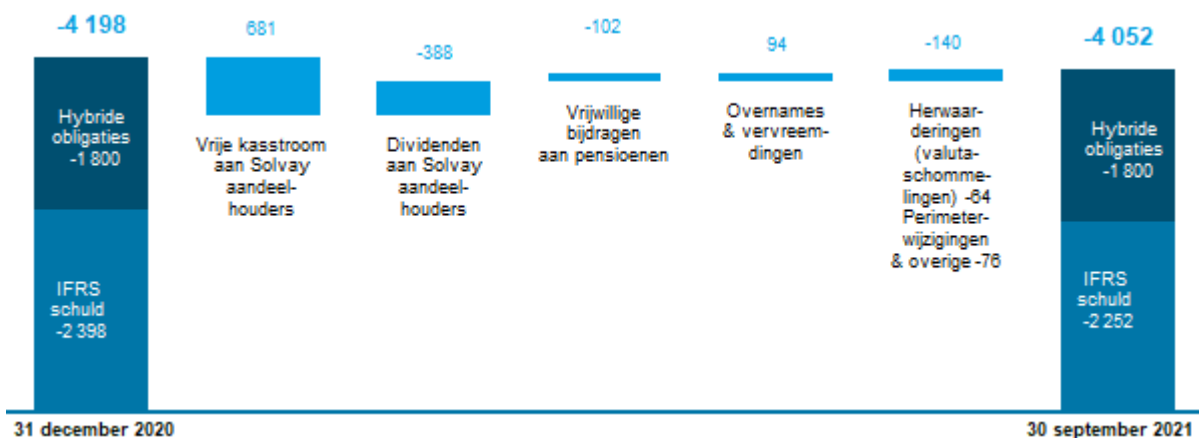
-4 198

Hybride obligaties -1 800

IFRS schuld -2 398

681

Vrije kasstroom aan Solvay aandeelhouders

-388

Dividenden aan Solvay aandeelhouders

-102

Vrijwillige bijdragen aan pensioenen

94

Overnames & vervreemdingen

-140

Herwaarderingen (valutaschommelingen) -64 Perimeterwijzigingen & overige -76

-4 052

Hybride obligaties -1 800

IFRS schuld -2 252

31 december 2020

30 september 2021